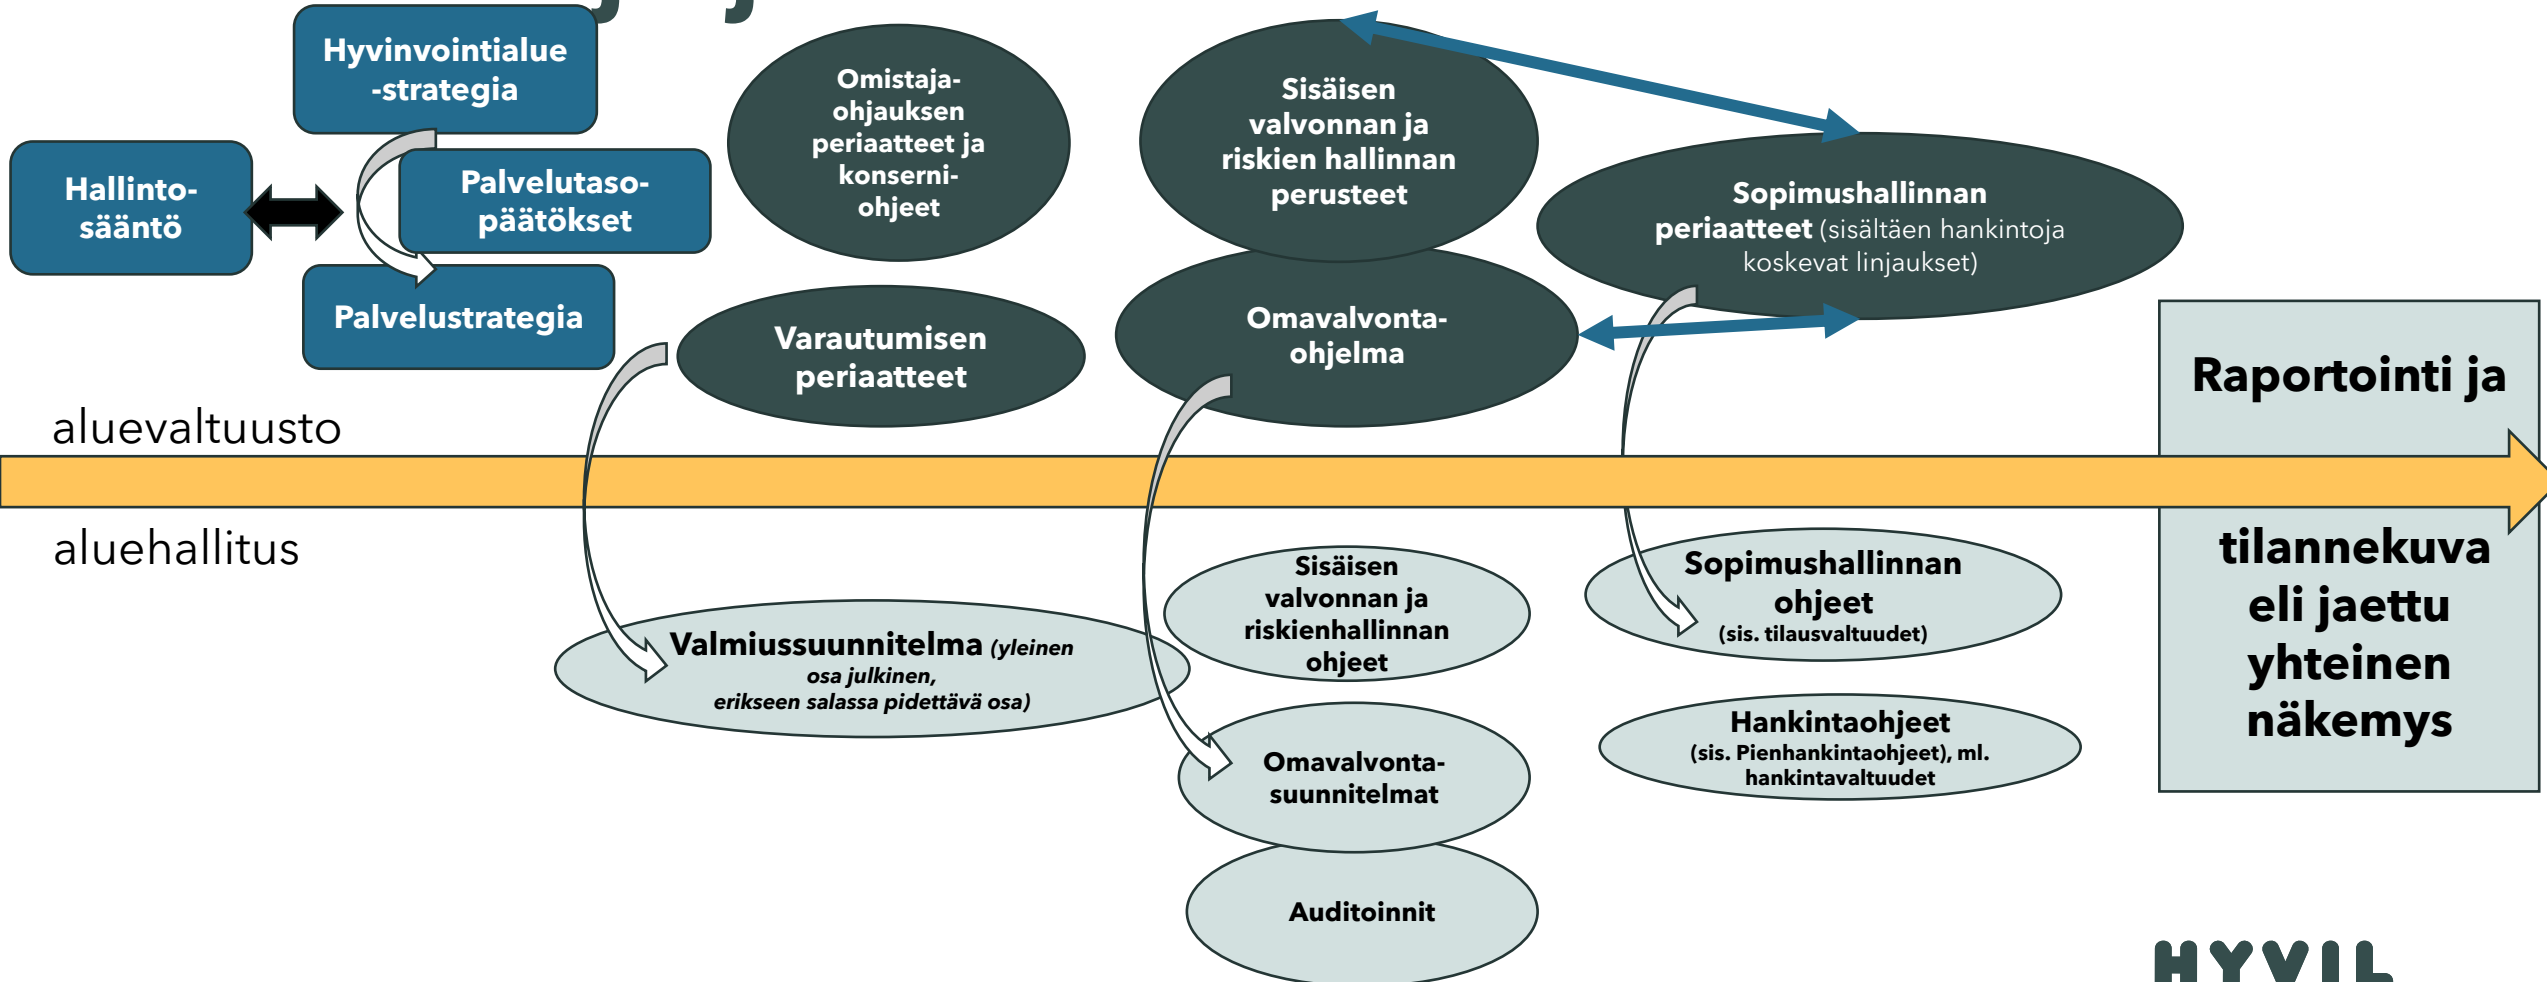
Hyvinvointialue -strategia

Hallinto-sääntö

Palvelutaso-päätökset

Palvelustrategia

Omistaja-ohjauksen periaatteet ja konserni-ohjeet

Varautumisen periaatteet

Sisäisen valvonnan ja riskien hallinnan perusteet

Omavalvonta-ohjelma

Sopimushallinnan periaatteet (sisältäen hankintoja koskevat linjaukset)

Raportointi ja tilannekuva eli jaettu yhteinen näkemys

aluevaltuusto

aluehallitus

Valmiussuunnitelma (yleinen osa julkinen, erikseen salassa pidettävä osa)

Sisäisen valvonnan ja riskienhallinnan ohjeet

Omavalvonta-suunnitelmat

Auditoinnit

Sopimushallinnan ohjeet (sis. tilausvaltuudet)

Hankintaohjeet (sis. Pienhankintaohjeet), ml. hankintavaltuudet

HYVIL